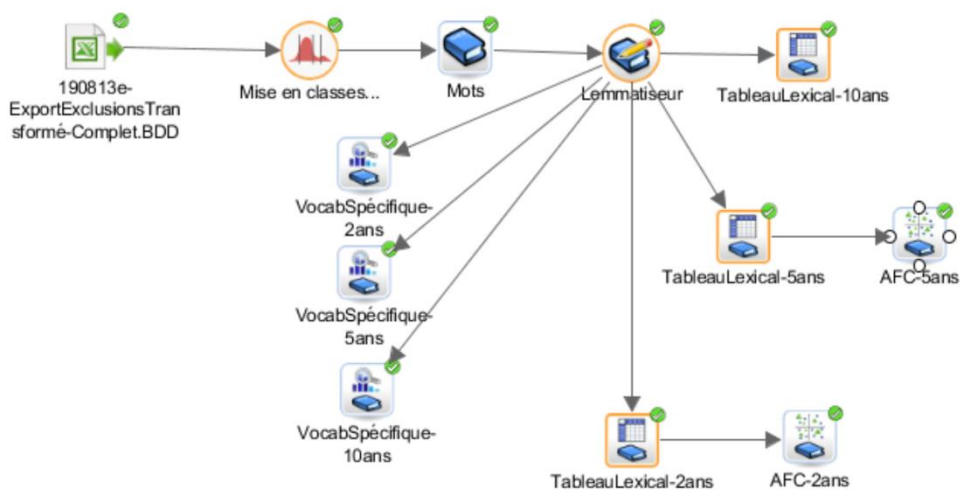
190813e-ExportExclusionsTransformé-Complet.BDD

Mise en classes...

Mots

Lemmatiseur

TableauLexical-10ans

VocabSpécifique-2ans

VocabSpécifique-5ans

VocabSpécifique-10ans

TableauLexical-5ans

AFC-5ans

TableauLexical-2ans

AFC-2ans